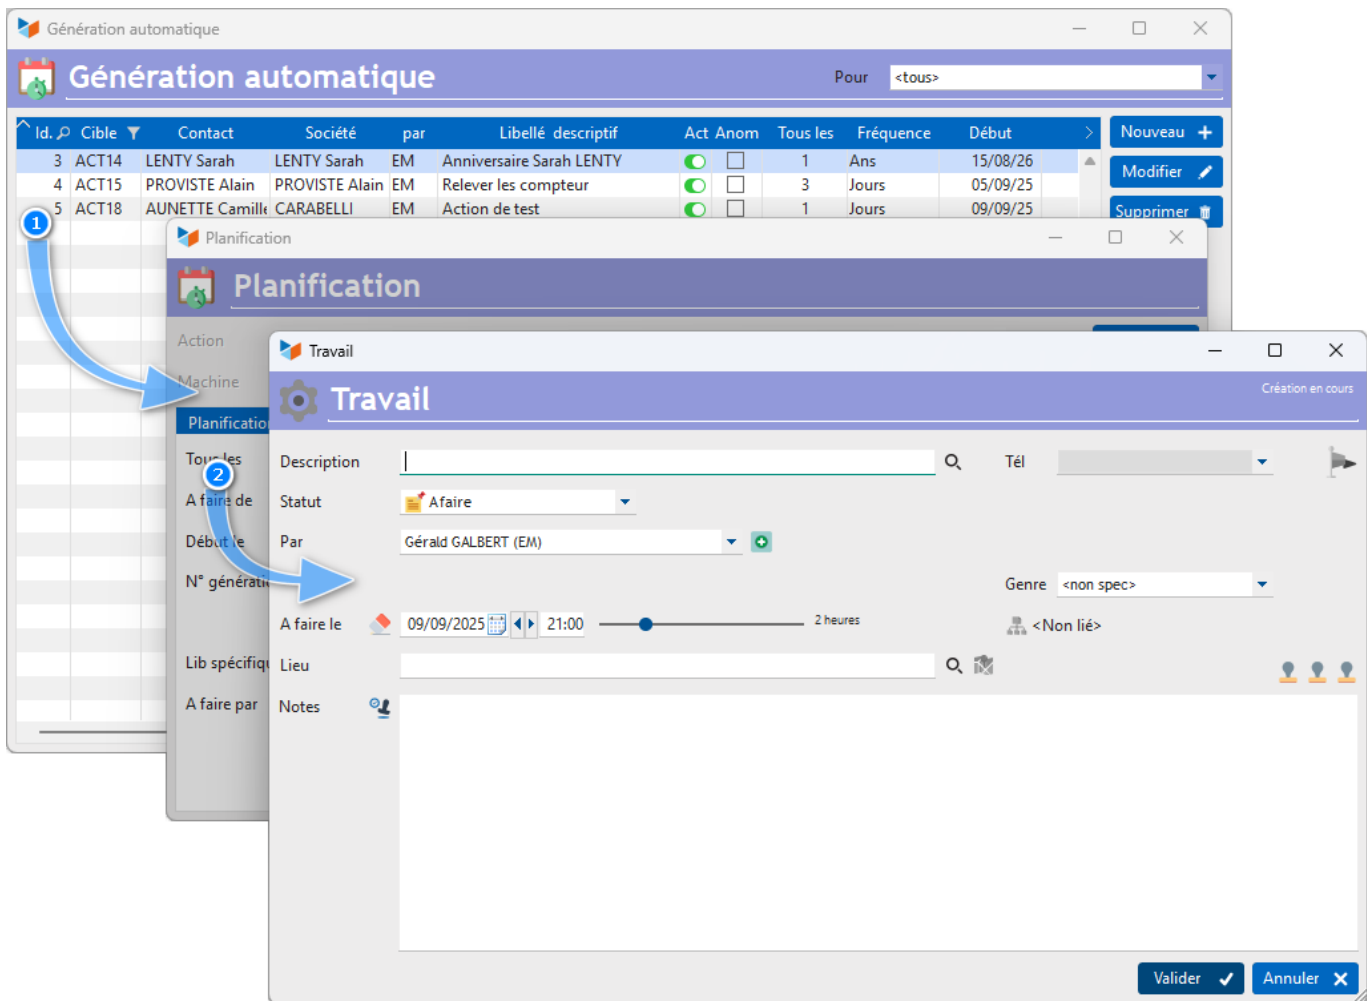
Génération automatique

Génération automatique

Pour <tous>

| Id. | Cible | Contact | Société | par | Libellé descriptif | Act | Anom | Tous les | Fréquence | Début |
|---|---|---|---|---|---|---|---|---|---|---|
| 3 | ACT14 | LENTY Sarah | LENTY Sarah | EM | Anniversaire Sarah LENTY | | | 1 | Ans | 15/08/26 |
| 4 | ACT15 | PROVISTE Alain | PROVISTE Alain | EM | Relever les compteur | | | 3 | Jours | 05/09/25 |
| 5 | ACT18 | AUNETTE Camille | CARABELLI | EM | Action de test | | | 1 | Jours | 09/09/25 |

Nouveau
Modifier
Supprimer

1

Planification

Planification

Action
Machine
Planification
Tous les
A faire de
Début le
N° générati
Lib spécifiq
A faire par

2

Travail

Travail

Création en cours

Description
Tél
Statut Afaire
Par Gérald GALBERT (EM)
Genre <non spec>
A faire le 09/09/2025 21:00 2 heures
<Non lié>
Lieu
Notes

Valider
Annuler